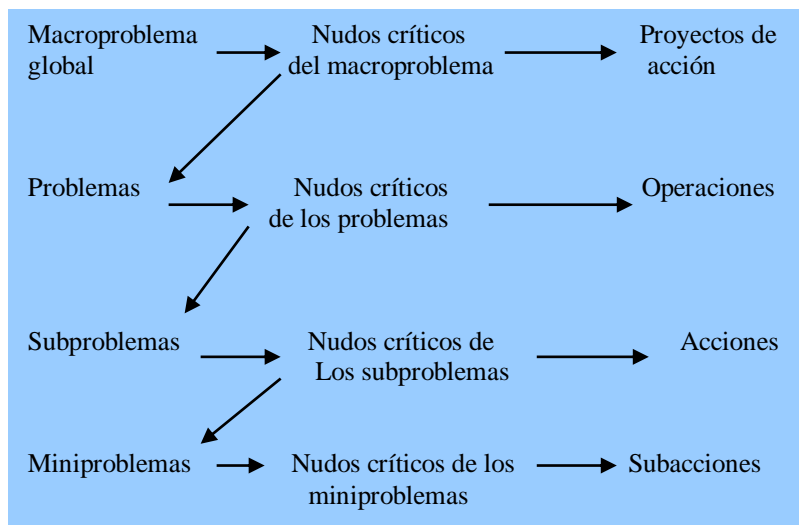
Macroproblema global

Nudos críticos del macroproblema

Proyectos de acción

Problemas

Nudos críticos de los problemas

Operaciones

Subproblemas

Nudos críticos de Los subproblemas

Acciones

Miniproblemas

Nudos críticos de los miniproblemas

Subacciones